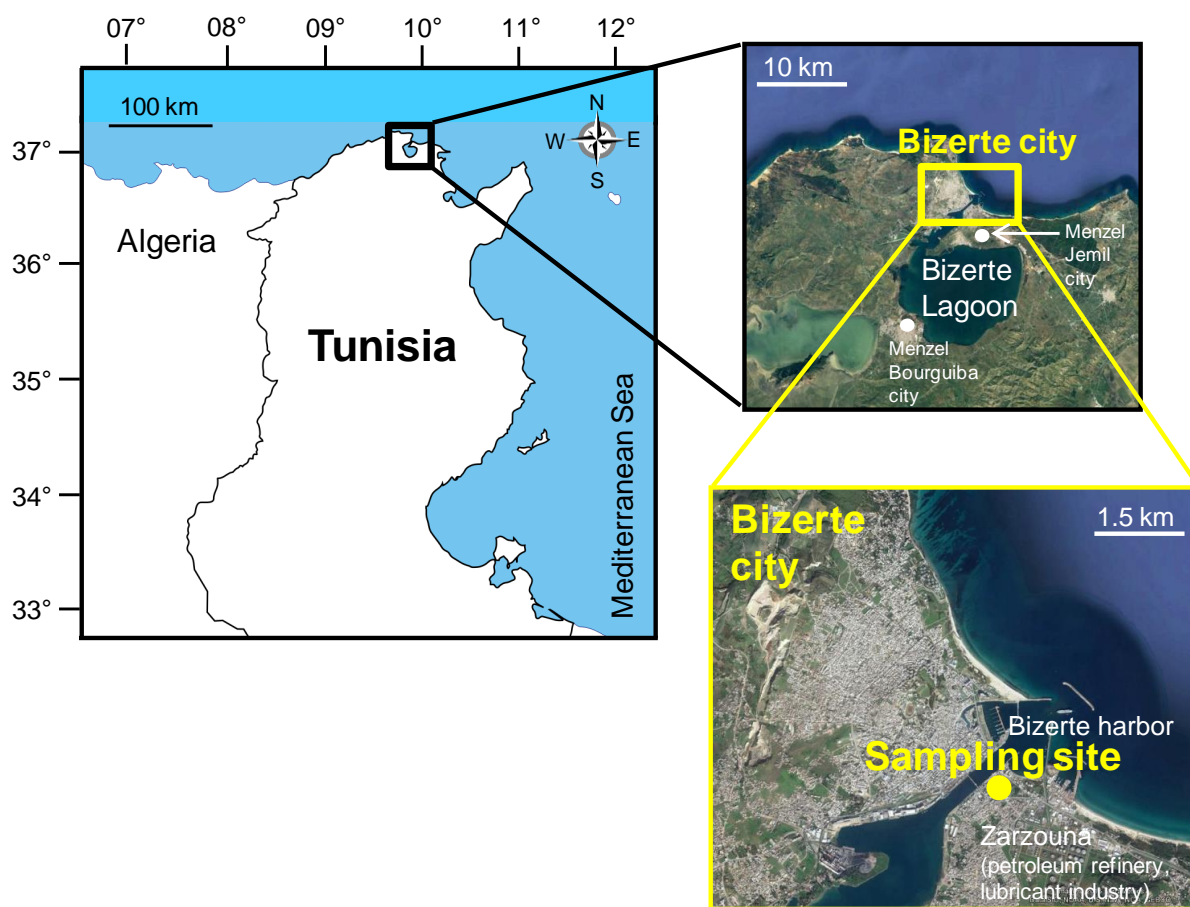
07° 08° 09° 10° 11° 12°

37° 36° 35° 34° 33°

100 km

N
W E
S

Algeria

Tunisia

Mediterranean Sea

10 km

Bizerte city

Menzel Jemil city

Bizerte Lagoon

Menzel Bourguiba city

Bizerte city

1.5 km

Bizerte harbor

Sampling site

Zarzouna (petroleum refinery, lubricant industry)